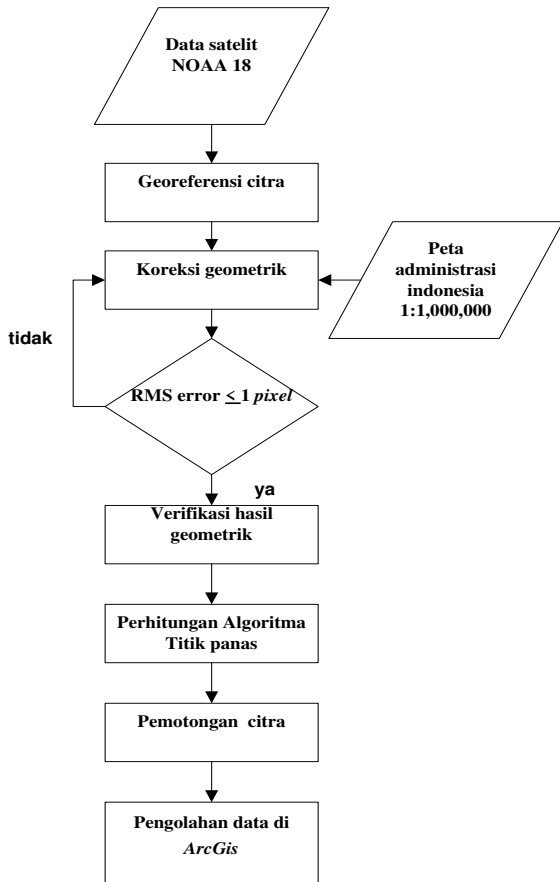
Data satelit NOAA 18

Georeferensi citra

Koreksi geometrik

Peta administrasi indonesia 1:1,000,000

tidak

RMS error $\leq$ 1 pixel

ya

Verifikasi hasil geometrik

Perhitungan Algoritma Titik panas

Pemotongan citra

Pengolahan data di ArcGis